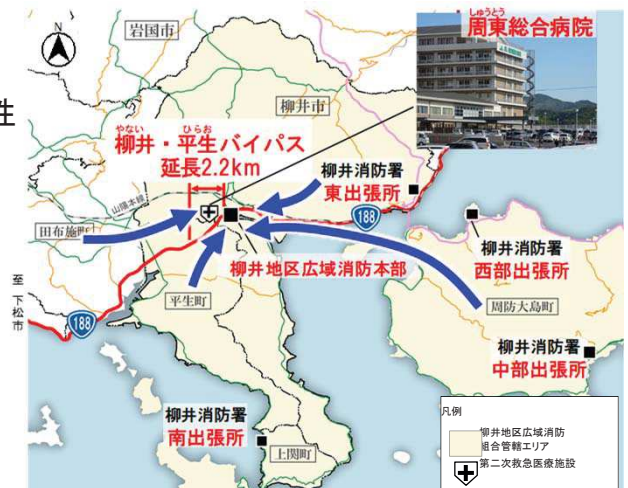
性

N

岩国市

しゅうとう
周東総合病院

柳井市

やない　ひらお
柳井・平生バイパス
延長2.2km

柳井消防署
東出張所

山陽本線

田布施町

188

柳井地区広域消防本部

柳井消防署
西部出張所

平生町

周防大島町

至
下
松
市

188

柳井消防署
中部出張所

柳井消防署
南出張所

上関町

凡例

柳井地区広域消防
組合管轄エリア

第二次救急医療施設